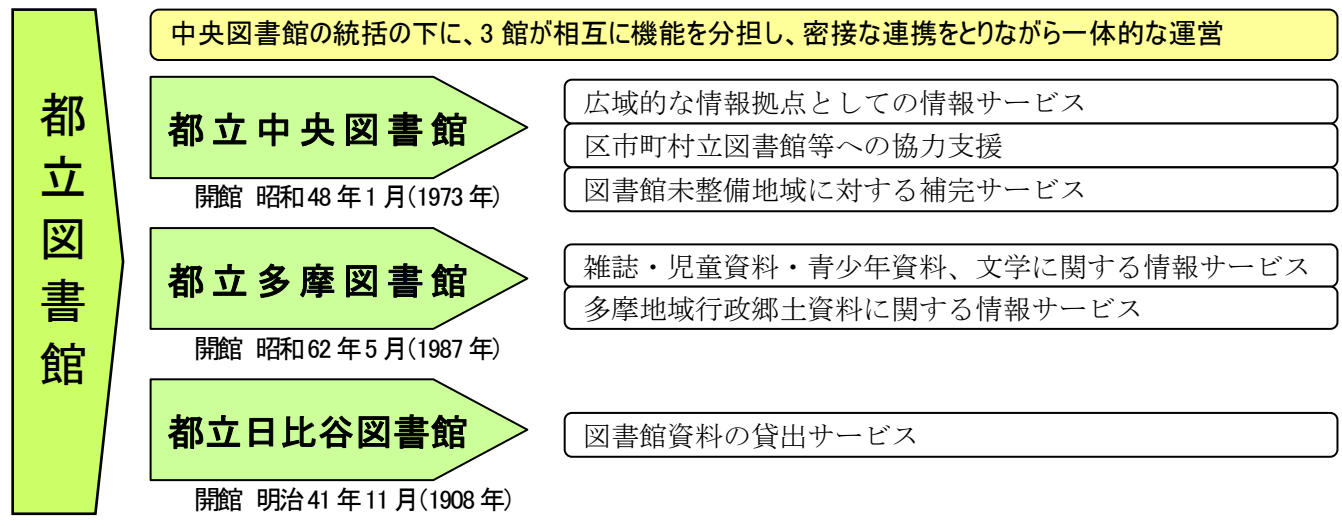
都立図書館

中央図書館の統括の下に、3 館が相互に機能を分担し、密接な連携をとりながら一体的な運営

都立中央図書館

開館 昭和48年1月(1973年)

広域的な情報拠点としての情報サービス

区市町村立図書館等への協力支援

図書館未整備地域に対する補完サービス

都立多摩図書館

開館 昭和62年5月(1987年)

雑誌・児童資料・青少年資料、文学に関する情報サービス

多摩地域行政郷土資料に関する情報サービス

都立日比谷図書館

開館 明治41年11月(1908年)

図書館資料の貸出サービス